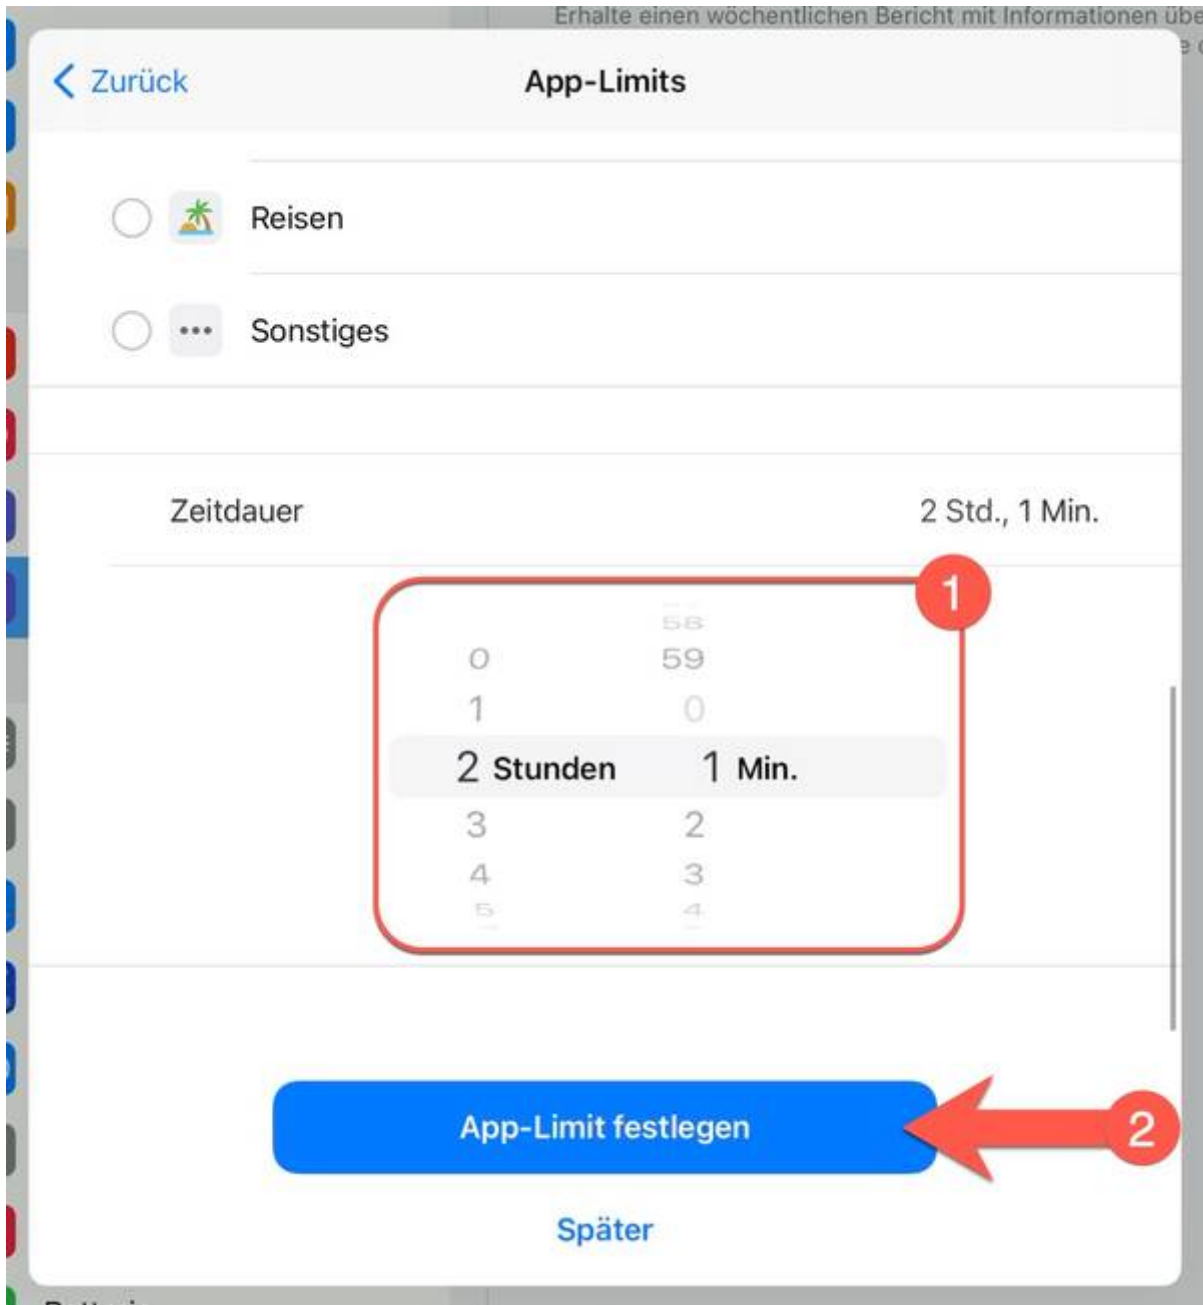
Erhalte einen wöchentlichen Bericht mit Informationen übe

Zurück

App-Limits

Reisen

Sonstiges

Zeitdauer

2 Std., 1 Min.

1

58
0 59
1 0
2 Stunden 1 Min.
3 2
4 3
5 4

App-Limit festlegen

2

Später